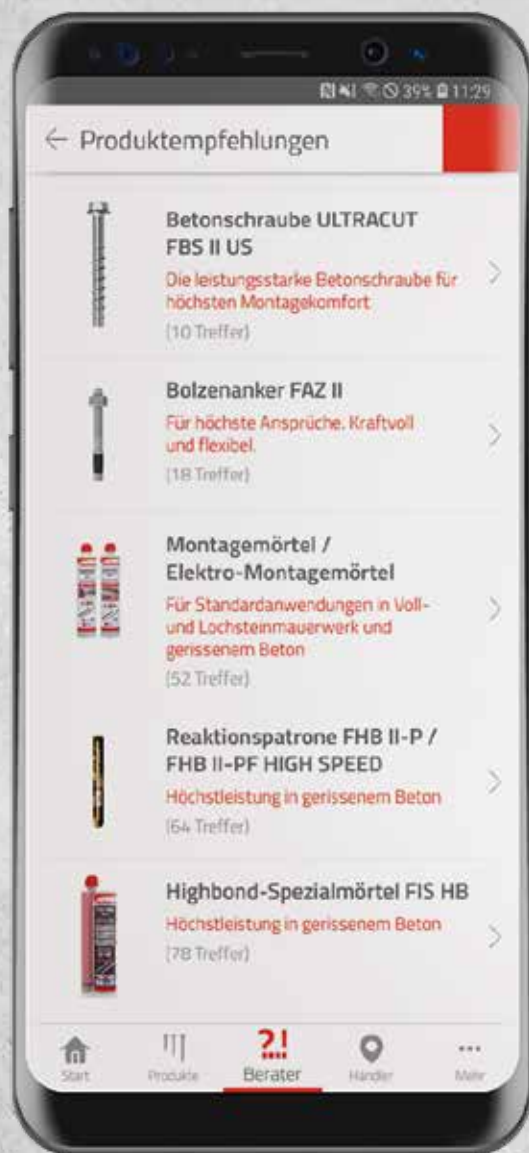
39% 11:29

← Produktempfehlungen

Betonschraube ULTRACUT FBS II US
Die leistungsstarke Betonschraube für höchsten Montagekomfort
(10 Treffer)

Bolzenanker FAZ II
Für höchste Ansprüche. Kraftvoll und flexibel.
(18 Treffer)

Montagemörtel / Elektro-Montagemörtel
Für Standardanwendungen in Voll- und Lochsteinmauerwerk und gerissenem Beton
(52 Treffer)

Reaktionspatrone FHB II-P / FHB II-PF HIGH SPEED
Höchstleistung in gerissenem Beton
(64 Treffer)

Highbond-Spezialmörtel FIS HB
Höchstleistung in gerissenem Beton
(78 Treffer)

Start Produkte ?! Berater Händler Mehr